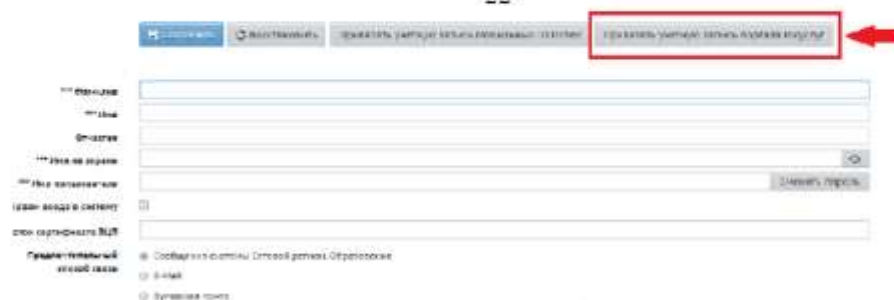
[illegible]

Сохранить | Восстановить | Привязать учетную запись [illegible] | Привязать учетную запись портала госуслуг

*** Фамилия
*** Имя
Отчество
*** Имя на экране
*** Имя пользователя
Смена пароля
Право входа в систему
Срок сертификата ЭЦП
Предпочтительный способ связи
Сообщения в системе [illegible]
E-mail
Бумажная почта